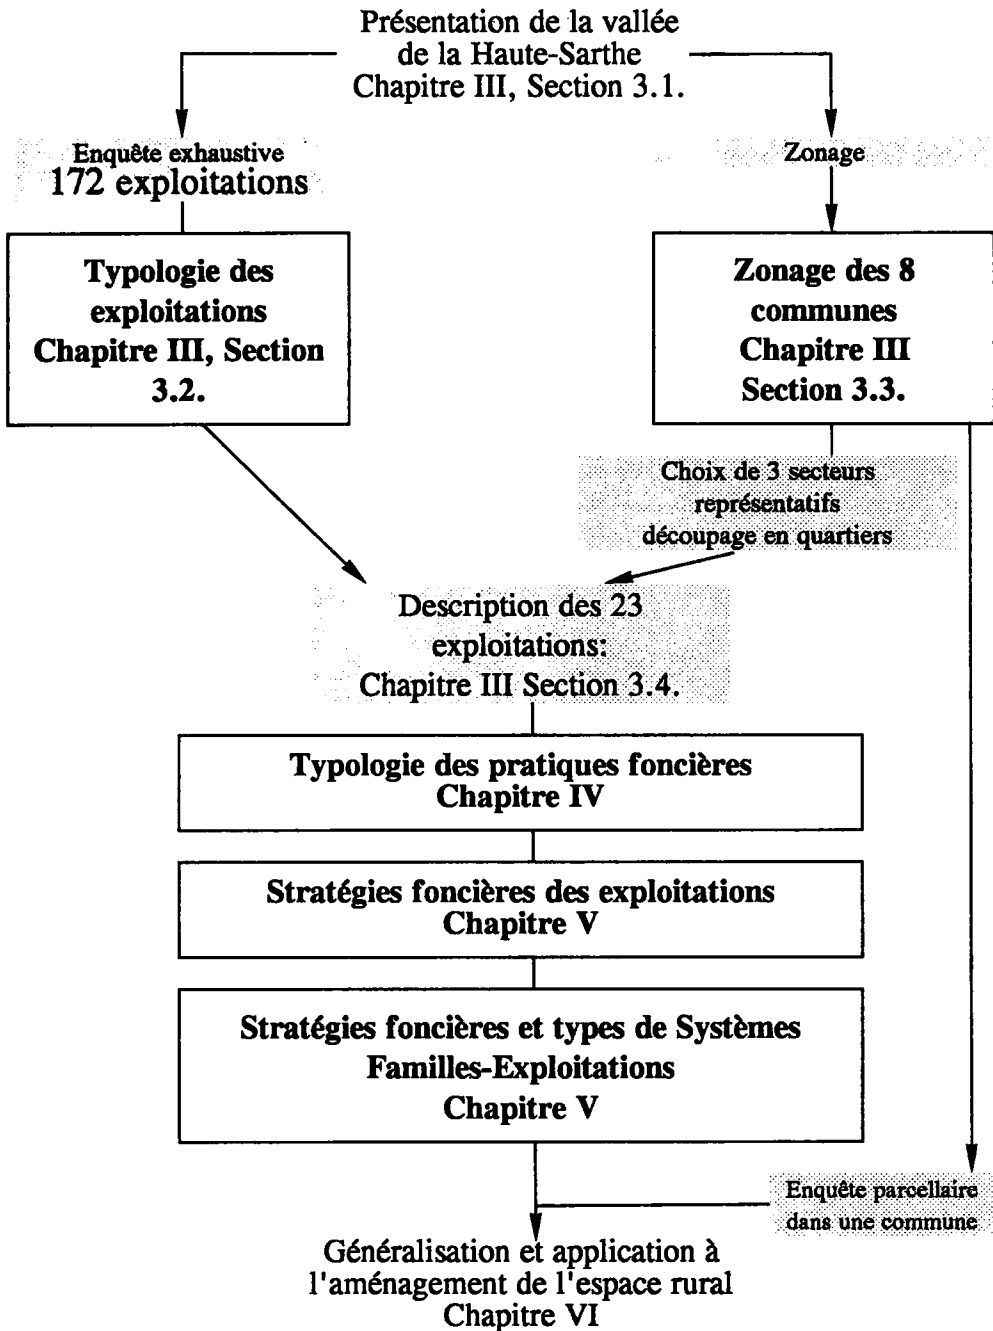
Présentation de la vallée de la Haute-Sarthe
Chapitre III, Section 3.1.

Enquête exhaustive
172 exploitations

Zonage

Typologie des exploitations
Chapitre III, Section 3.2.

Zonage des 8 communes
Chapitre III
Section 3.3.

Choix de 3 secteurs représentatifs
découpage en quartiers

Description des 23 exploitations:
Chapitre III Section 3.4.

Typologie des pratiques foncières
Chapitre IV

Stratégies foncières des exploitations
Chapitre V

Stratégies foncières et types de Systèmes Familles-Exploitations
Chapitre V

Enquête parcellaire dans une commune

Généralisation et application à l'aménagement de l'espace rural
Chapitre VI